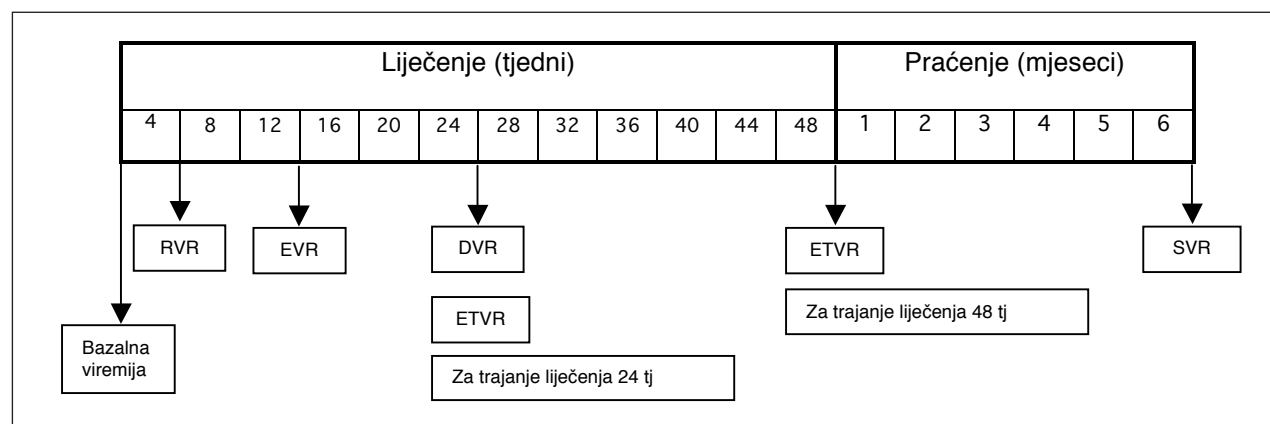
| Liječenje (tjedni) | | | | | | | | | | | | Praćenje (mjeseci) | | | | | |
|---|---|---|---|---|---|---|---|---|---|---|---|---|---|---|---|---|---|
| 4 | 8 | 12 | 16 | 20 | 24 | 28 | 32 | 36 | 40 | 44 | 48 | 1 | 2 | 3 | 4 | 5 | 6 |

RVR

EVR

DVR

ETVR

SVR

ETVR

Za trajanje liječenja 48 tj

Bazalna viremija

Za trajanje liječenja 24 tj